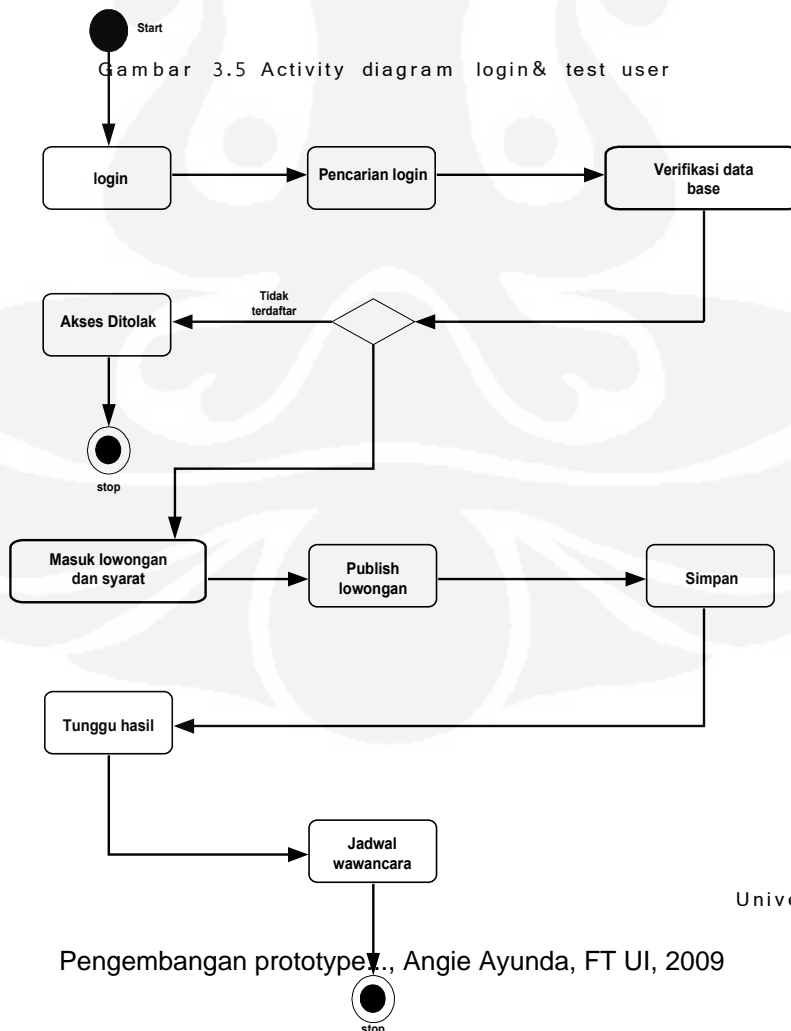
Start

Gambar 3.5 Activity diagram login& test user

login

Pencarian login

Verifikasi data base

Tidak terdaftar

Akses Ditolak

stop

Masuk lowongan dan syarat

Publish lowongan

Simpan

Tunggu hasil

Jadwal wawancara

Unive

Pengembangan prototype..., Angie Ayunda, FT UI, 2009

stop